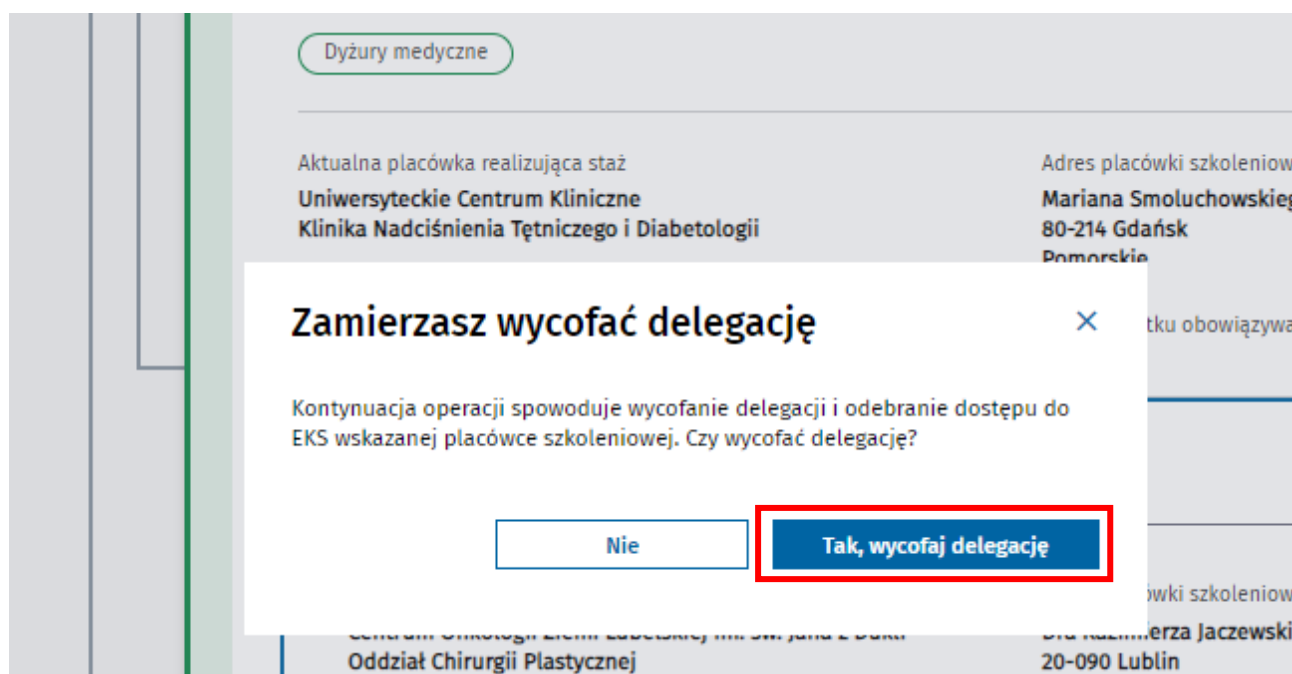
Dyżury medyczne

Aktualna placówka realizująca staż
Uniwersyteckie Centrum Kliniczne
Klinika Nadciśnienia Tętniczego i Diabetologii

Adres placówki szkoleniow
Mariana Smoluchowskieg
80-214 Gdańsk
Pomorskie

tku obowiązywa

Zamierzasz wycofać delegację

×

Kontynuacja operacji spowoduje wycofanie delegacji i odebranie dostępu do EKS wskazanej placówce szkoleniowej. Czy wycofać delegację?

Nie

Tak, wycofaj delegację

ówki szkoleniow

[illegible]
Oddział Chirurgii Plastycznej

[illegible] Jaczewski
20-090 Lublin